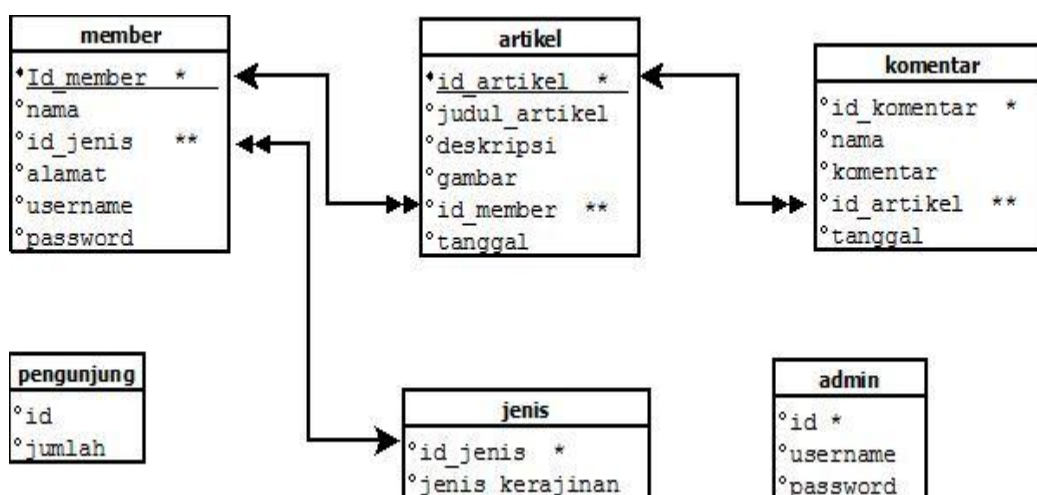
member
Id_member *
nama
id_jenis **
alamat
username
password

artikel
id_artikel *
judul_artikel
deskripsi
gambar
id_member **
tanggal

komentar
id_komentar *
nama
komentar
id_artikel **
tanggal

pengunjung
id
jumlah

jenis
id_jenis *
jenis_kerajinan

admin
id *
username
password